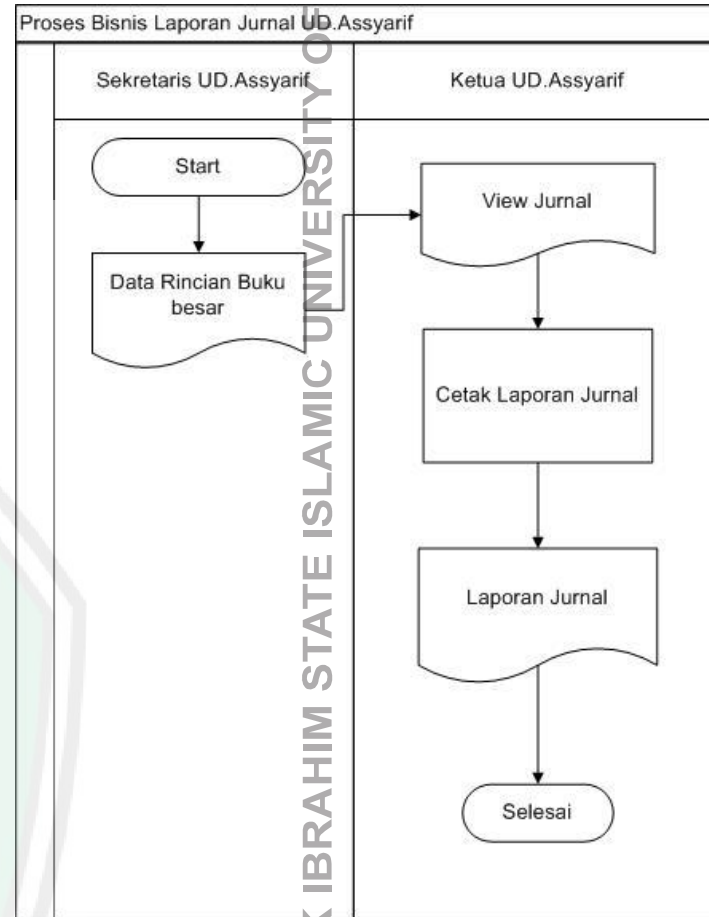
Proses Bisnis Laporan Jurnal UD.Assyarif

Sekretaris UD.Assyarif

Ketua UD.Assyarif

Start

Data Rincian Buku besar

View Jurnal

Cetak Laporan Jurnal

Laporan Jurnal

Selesai

K IBRAHIM STATE ISLAMIC UNIVERSITY O